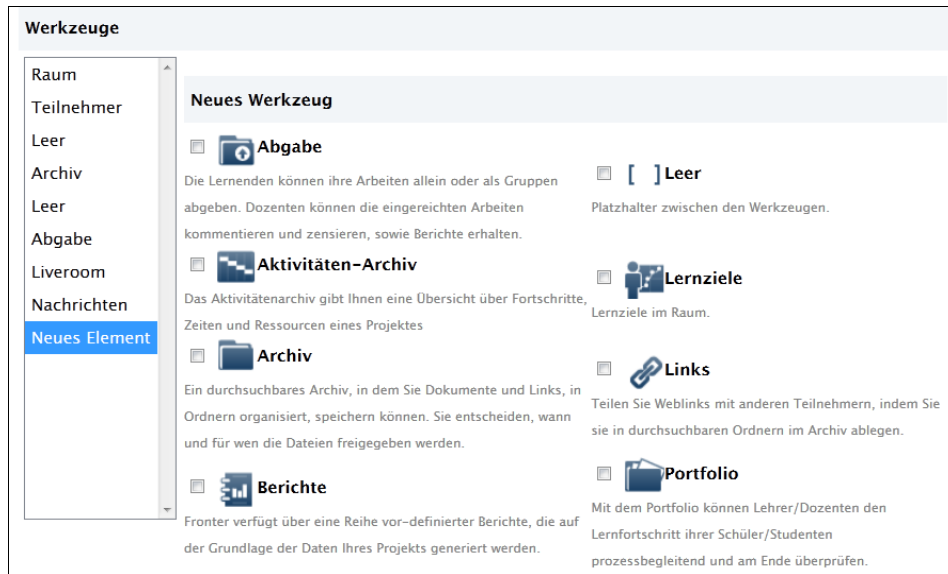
Werkzeuge

Raum
Teilnehmer
Leer
Archiv
Leer
Abgabe
Liveroom
Nachrichten
Neues Element

Neues Werkzeug

Abgabe
Die Lernenden können ihre Arbeiten allein oder als Gruppen abgeben. Dozenten können die eingereichten Arbeiten kommentieren und zensieren, sowie Berichte erhalten.

Aktivitäten-Archiv
Das Aktivitätenarchiv gibt Ihnen eine Übersicht über Fortschritte, Zeiten und Ressourcen eines Projektes

Archiv
Ein durchsuchbares Archiv, in dem Sie Dokumente und Links, in Ordnern organisiert, speichern können. Sie entscheiden, wann und für wen die Dateien freigegeben werden.

Berichte
Fronter verfügt über eine Reihe vor-definierter Berichte, die auf der Grundlage der Daten Ihres Projekts generiert werden.

[ ] Leer
Platzhalter zwischen den Werkzeugen.

Lernziele
Lernziele im Raum.

Links
Teilen Sie Weblinks mit anderen Teilnehmern, indem Sie sie in durchsuchbaren Ordnern im Archiv ablegen.

Portfolio
Mit dem Portfolio können Lehrer/Dozenten den Lernfortschritt ihrer Schüler/Studenten prozessbegleitend und am Ende überprüfen.